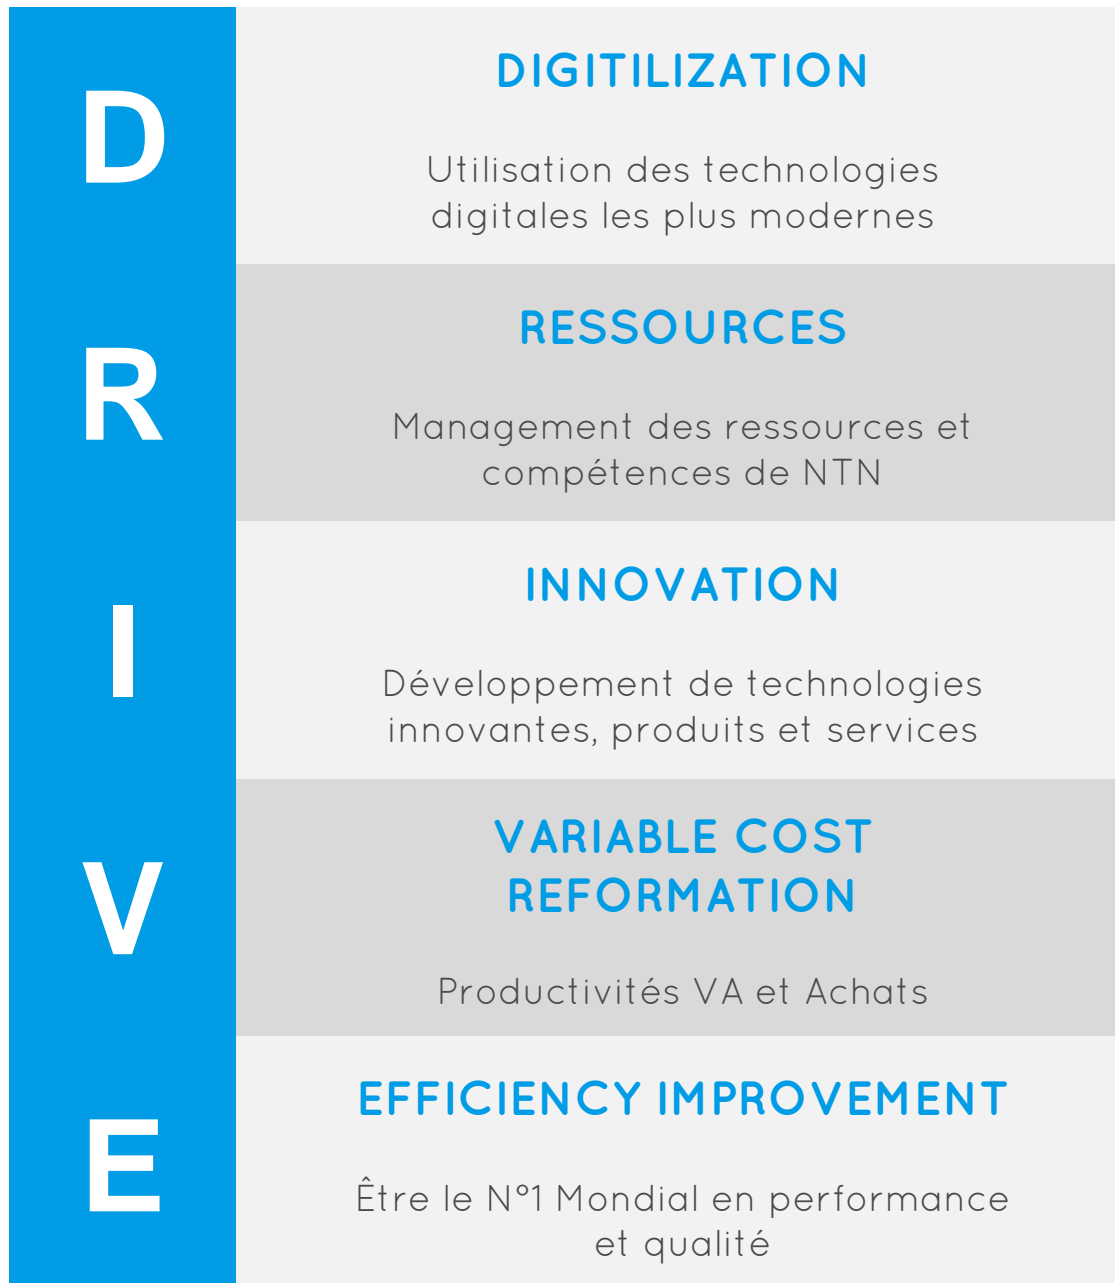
D

DIGITILIZATION

Utilisation des technologies digitales les plus modernes

R

RESSOURCES

Management des ressources et compétences de NTN

I

INNOVATION

Développement de technologies innovantes, produits et services

V

VARIABLE COST REFORMATION

Productivités VA et Achats

E

EFFICIENCY IMPROVEMENT

Être le N°1 Mondial en performance et qualité